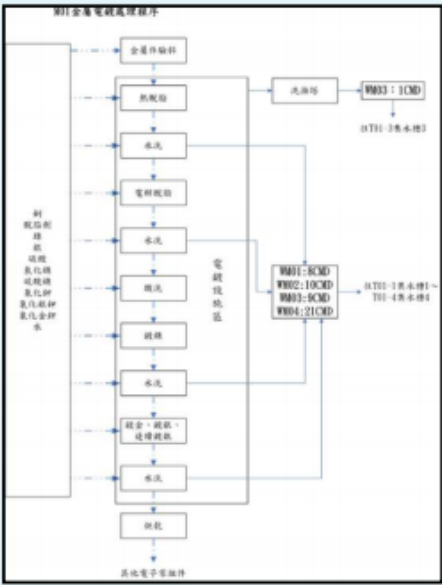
W01金屬電鍍處理程序

劑
脫脂劑
硼
鉛
硫酸
氰化鋅
硫酸錫
氰化鉀
氰化金鉀
水

金屬件輸料

熱脫脂

水洗

電解脫脂

水洗

酸洗

鍍鎳

水洗

鍍金、鍍銀、
连續鍍銀

水洗

烘乾

其他電子零組件

電鍍線處理區

洗滌塔

WW03：1CMD

至T01-3集水槽3

WW01：8CMD
WW02：10CMD
WW03：9CMD
WW04：21CMD

至T01-3集水槽1～
T01-4集水槽4